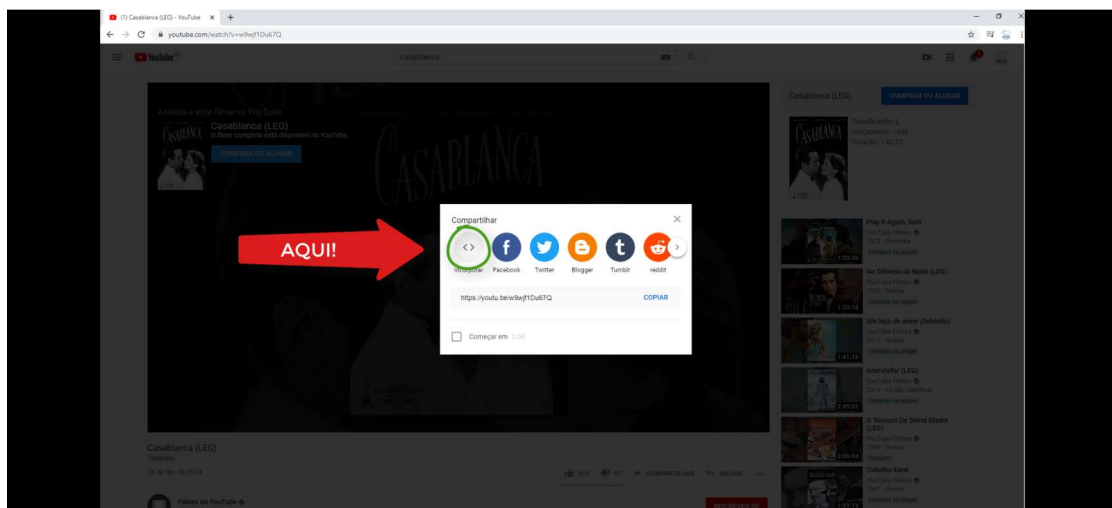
(1) Casablanca (LEG) - YouTube

youtube.com/watch?v=w9wjf1Du67Q

YouTube

casablanca

Assista a este filme no YouTube
Casablanca (LEG)
O filme completo está disponível no YouTube.
COMPRAR OU ALUGAR

CASABLANCA

Casablanca (LEG)
COMPRAR OU ALUGAR

Play It Again, Sam
YouTube Filmes
1972 · Comédia
Comprar ou alugar

No Silêncio da Noite (LEG)
YouTube Filmes
1950 · Drama
Comprar ou alugar

Um laço de amor (Dublado)
YouTube Filmes
2017 · Drama
Comprar ou alugar

Interstellar (LEG)
YouTube Filmes
2014 · Ficção científica
Comprar ou alugar

O Tesouro De Sierra Madre (LEG)
YouTube Filmes
1948 · Drama
Comprar

Cidadão Kane
YouTube Filmes
1941 · Drama
Comprar ou alugar

AQUI!

Compartilhar

Incorporar
Facebook
Twitter
Blogger
Tumblr
reddit

https://youtu.be/w9wjf1Du67Q
COPIAR

Começar em 0:00

Casablanca (LEG)

COMPARTILHAR
SALVAR

Filmes do YouTube